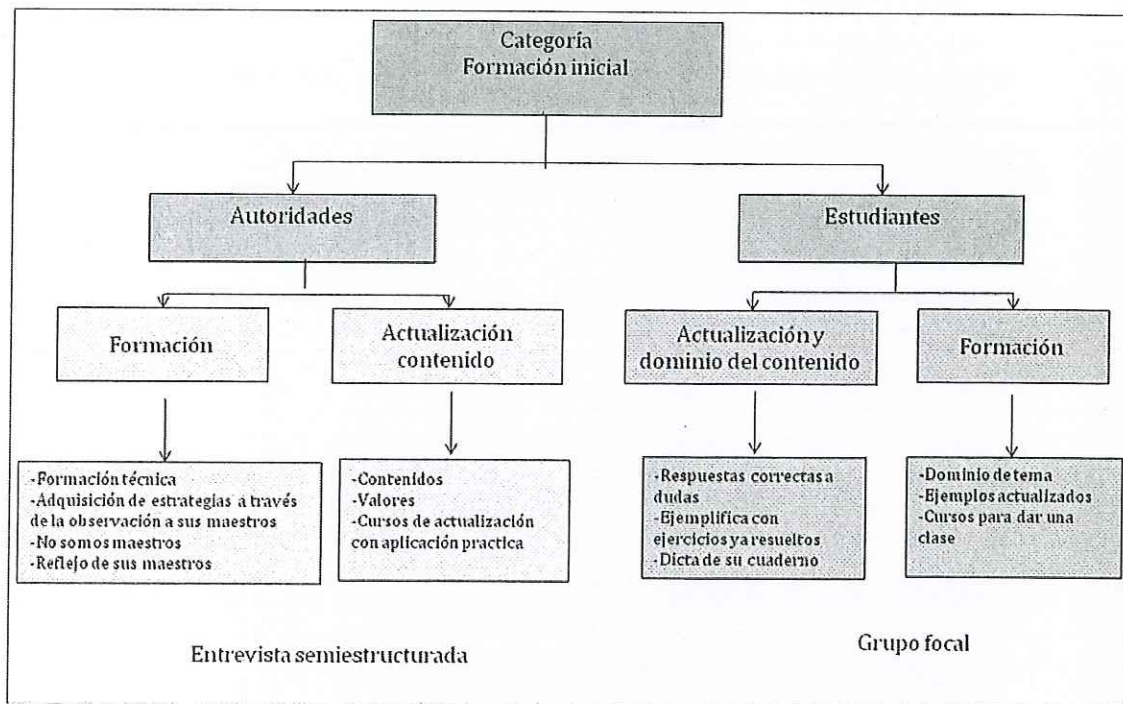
Categoría
Formación inicial

Autoridades

Formación

Actualización contenido

-Formación técnica
-Adquisición de estrategias a través de la observación a sus maestros
-No somos maestros
-Reflejo de sus maestros

-Contenidos
-Valores
-Cursos de actualización con aplicación practica

Entrevista semiestructurada

Estudiantes

Actualización y dominio del contenido

Formación

-Respuestas correctas a dudas
-Ejemplifica con ejercicios ya resueltos
-Dicta de su cuaderno

-Dominio de tema
-Ejemplos actualizados
-Cursos para dar una clase

Grupo focal